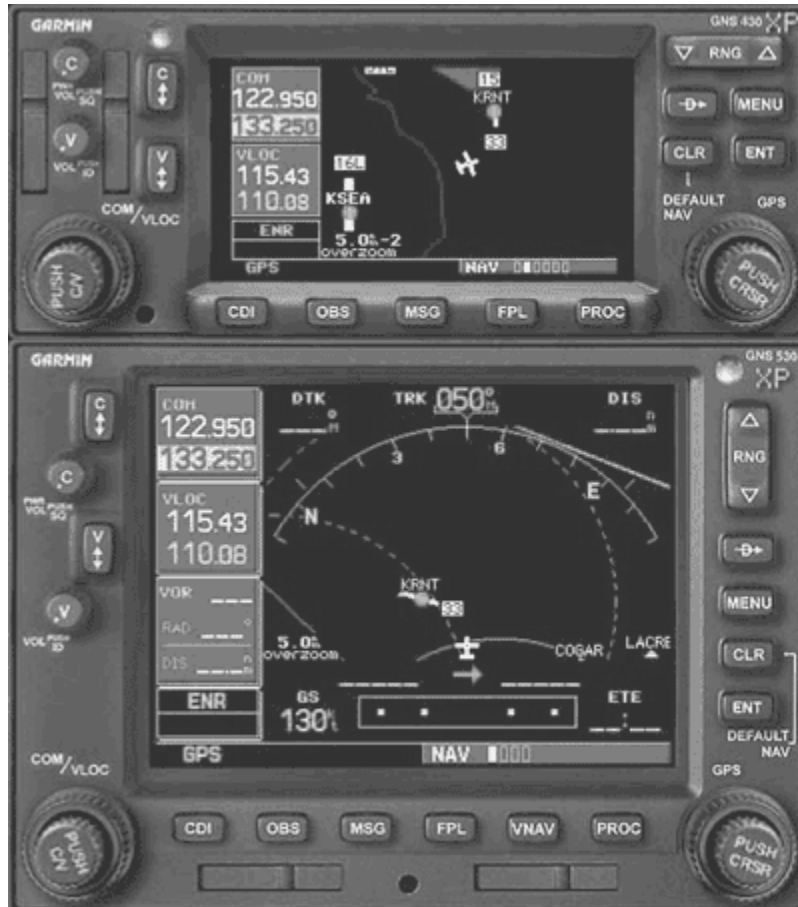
GARMIN

GNS 430 XP

C

PWR VOL PUSH SQ

V

VOL PUSH ID

C

V

COM/VLOC

PUSH C/V

COM
122.950
133.250

VLOC
115.43
110.08

ENR

GPS

15
KRNT
33

16L
KSEA

5.0nm -2
overzoom

NAV

RNG

MENU

CLR

ENT

DEFAULT NAV

GPS

PUSH CRSR

CDI

OBS

MSG

FPL

PROC

GARMIN

GNS 530 XP

C

PWR VOL PUSH SQ

V

VOL PUSH ID

COM/VLOC

PUSH C/V

COM
122.950
133.250

VLOC
115.43
110.08

VOR
RAD
DIS

ENR

GPS

DTK

TRK 050°

DIS

3

6

N

E

KRNT
33

5.0nm
overzoom

COGAR

LACRE

GS
130kt

ETE

NAV

RNG

MENU

CLR

ENT

DEFAULT NAV

GPS

PUSH CRSR

CDI

OBS

MSG

FPL

VNAV

PROC